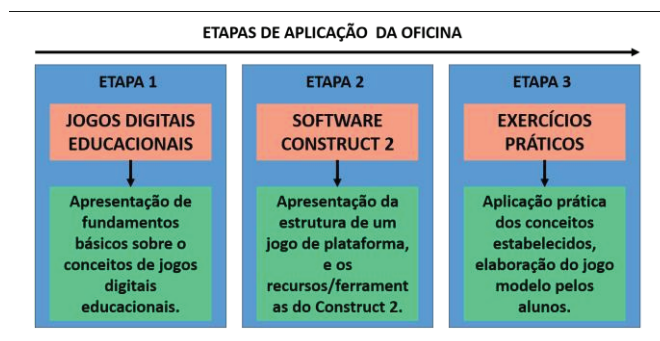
ETAPAS DE APLICAÇÃO DA OFICINA

ETAPA 1

JOGOS DIGITAIS EDUCACIONAIS

Apresentação de fundamentos básicos sobre o conceitos de jogos digitais educacionais.

ETAPA 2

SOFTWARE CONSTRUCT 2

Apresentação da estrutura de um jogo de plataforma, e os recursos/ferrament as do Construct 2.

ETAPA 3

EXERCÍCIOS PRÁTICOS

Aplicação prática dos conceitos estabelecidos, elaboração do jogo modelo pelos alunos.